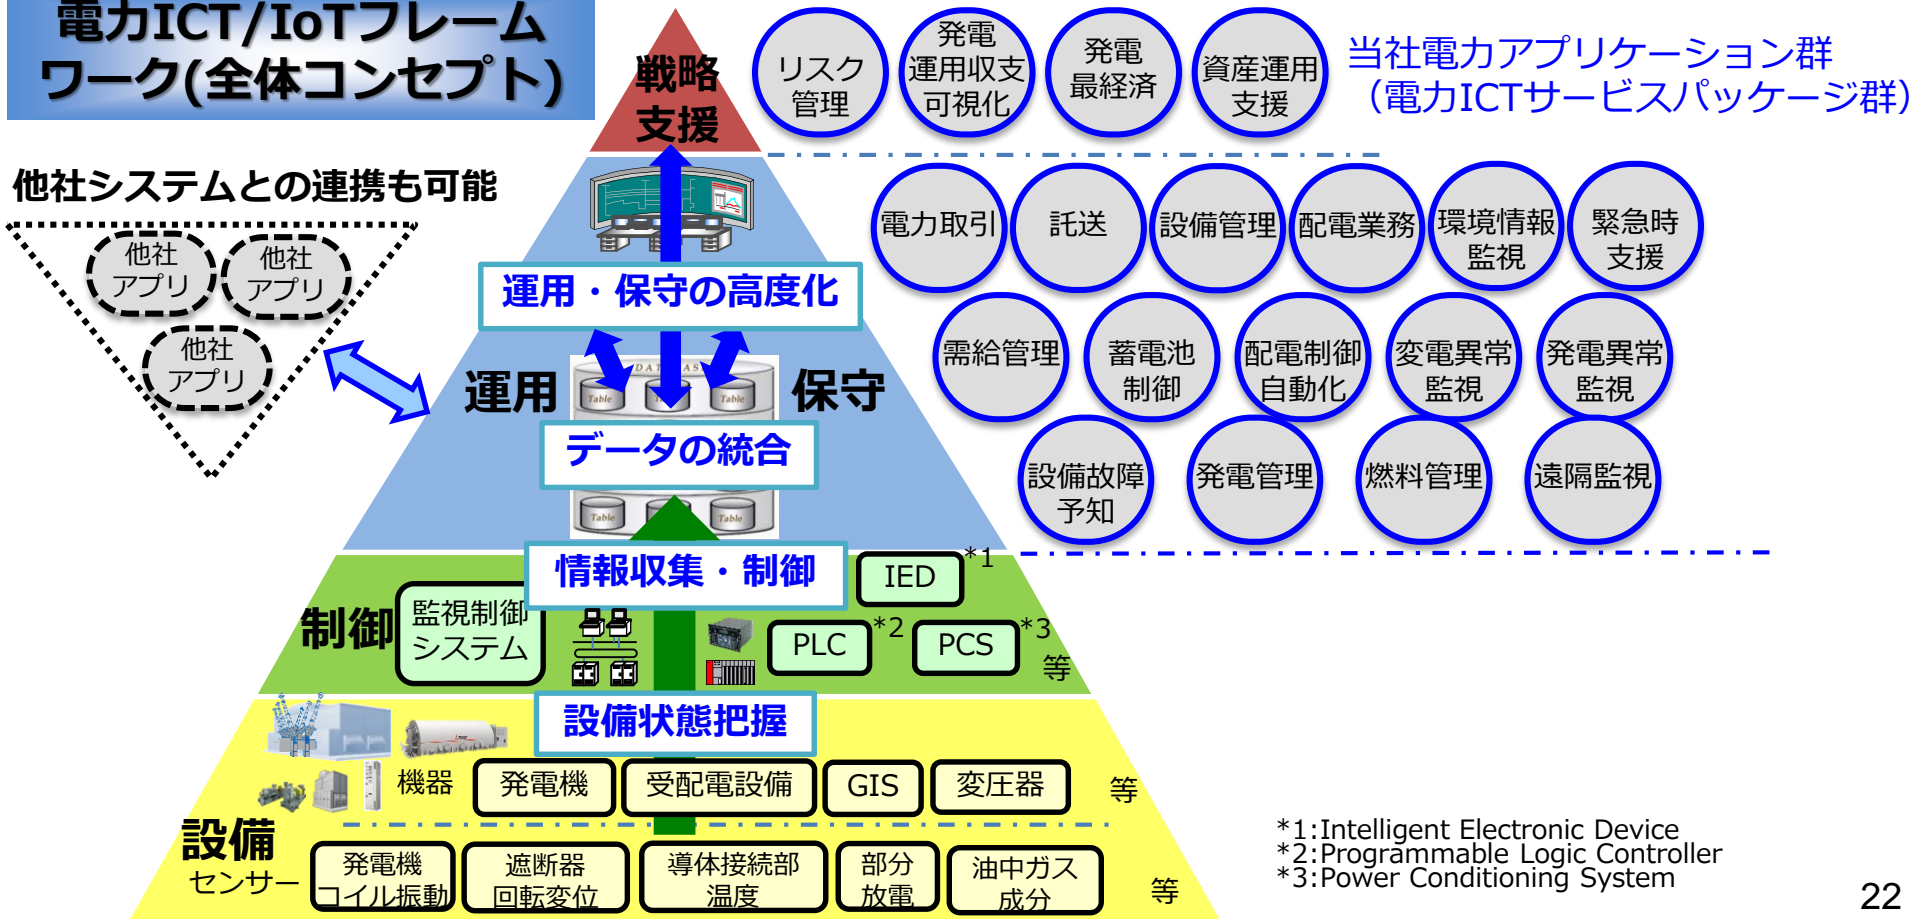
電力ICT/IoTフレームワーク(全体コンセプト)

戦略支援

リスク管理
発電運用収支可視化
発電最経済
資産運用支援

当社電力アプリケーション群
(電力ICTサービスパッケージ群)

他社システムとの連携も可能

他社アプリ
他社アプリ
他社アプリ

電力取引
託送
設備管理
配電業務
環境情報監視
緊急時支援

運用・保守の高度化

需給管理
蓄電池制御
配電制御自動化
変電異常監視
発電異常監視

運用
保守

データの統合

設備故障予知
発電管理
燃料管理
遠隔監視

情報収集・制御

IED *1

制御
監視制御システム
PLC *2
PCS *3
等

設備状態把握

機器
発電機
受配電設備
GIS
変圧器
等

設備
センサー
発電機コイル振動
遮断器回転変位
導体接続部温度
部分放電
油中ガス成分
等

*1:Intelligent Electronic Device
*2:Programmable Logic Controller
*3:Power Conditioning System

22